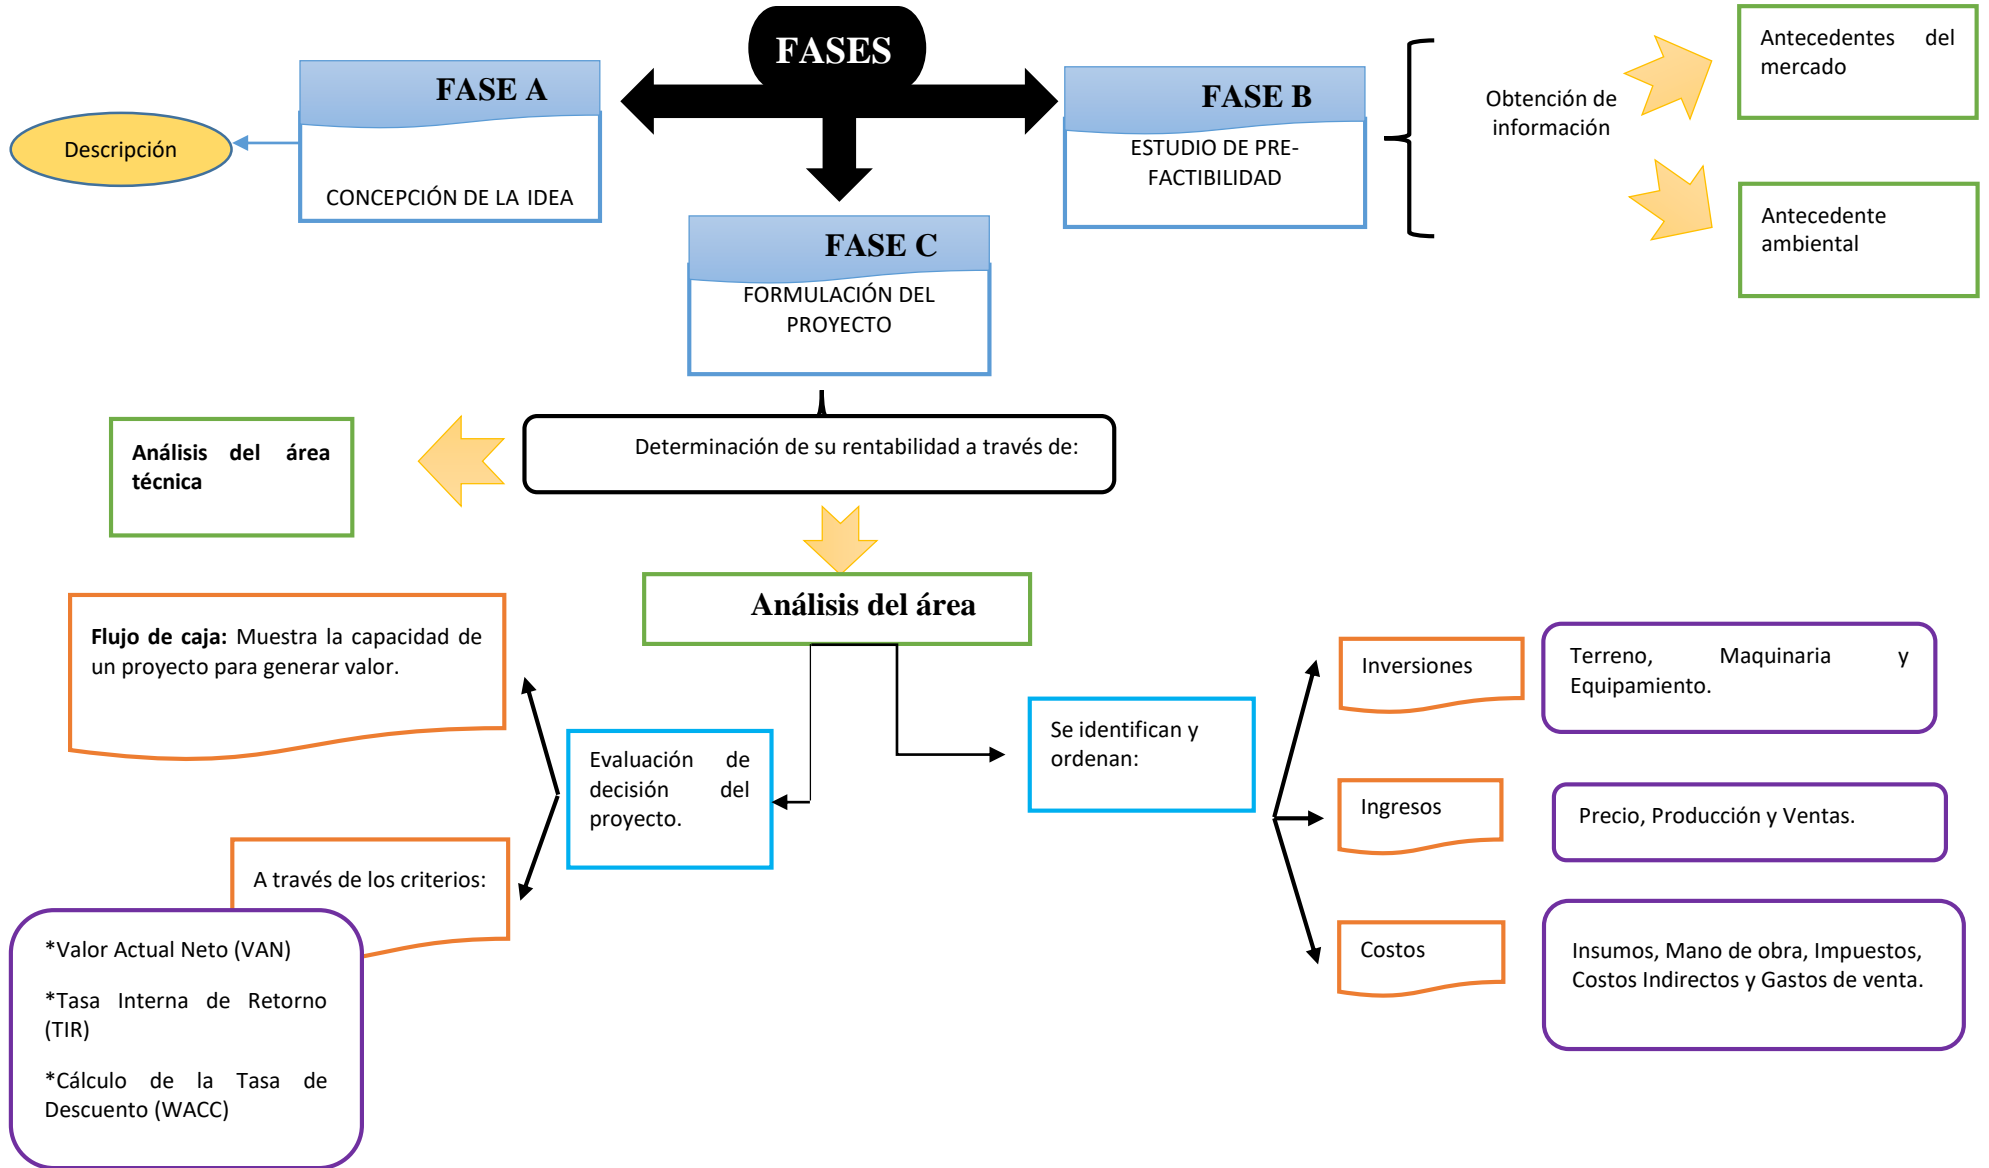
FASES

FASE A

CONCEPCIÓN DE LA IDEA

Descripción

FASE B

ESTUDIO DE PRE-FACTIBILIDAD

Obtención de información

Antecedentes del mercado

Antecedente ambiental

FASE C

FORMULACIÓN DEL PROYECTO

Determinación de su rentabilidad a través de:

Análisis del área técnica

Análisis del área

Flujo de caja: Muestra la capacidad de un proyecto para generar valor.

Evaluación de decisión del proyecto.

A través de los criterios:

*Valor Actual Neto (VAN)

*Tasa Interna de Retorno (TIR)

*Cálculo de la Tasa de Descuento (WACC)

Se identifican y ordenan:

Inversiones

Terreno, Maquinaria y Equipamiento.

Ingresos

Precio, Producción y Ventas.

Costos

Insumos, Mano de obra, Impuestos, Costos Indirectos y Gastos de venta.